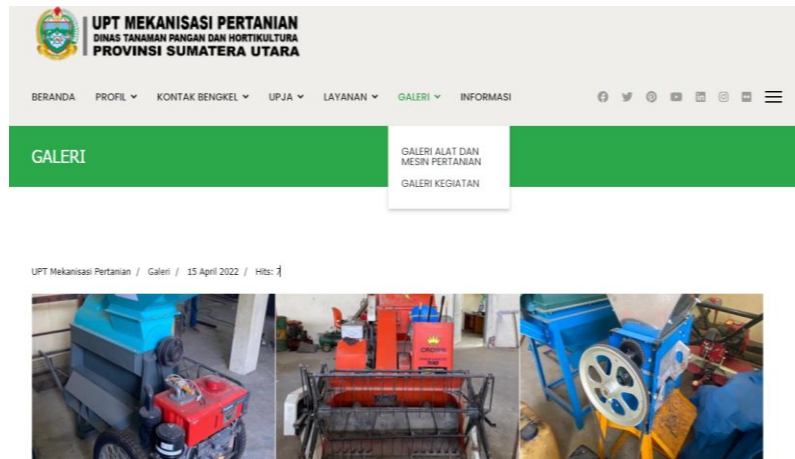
UPT MEKANISASI PERTANIAN
DINAS TANAMAN PANGAN DAN HORTIKULTURA
PROVINSI SUMATERA UTARA

BERANDA PROFIL KONTAK BENGKEL UPJA LAYANAN GALERI INFORMASI

GALERI

GALERI ALAT DAN MESIN PERTANIAN
GALERI KEGIATAN

UPT Mekanisasi Pertanian / Galeri / 15 April 2022 / Hits: 7